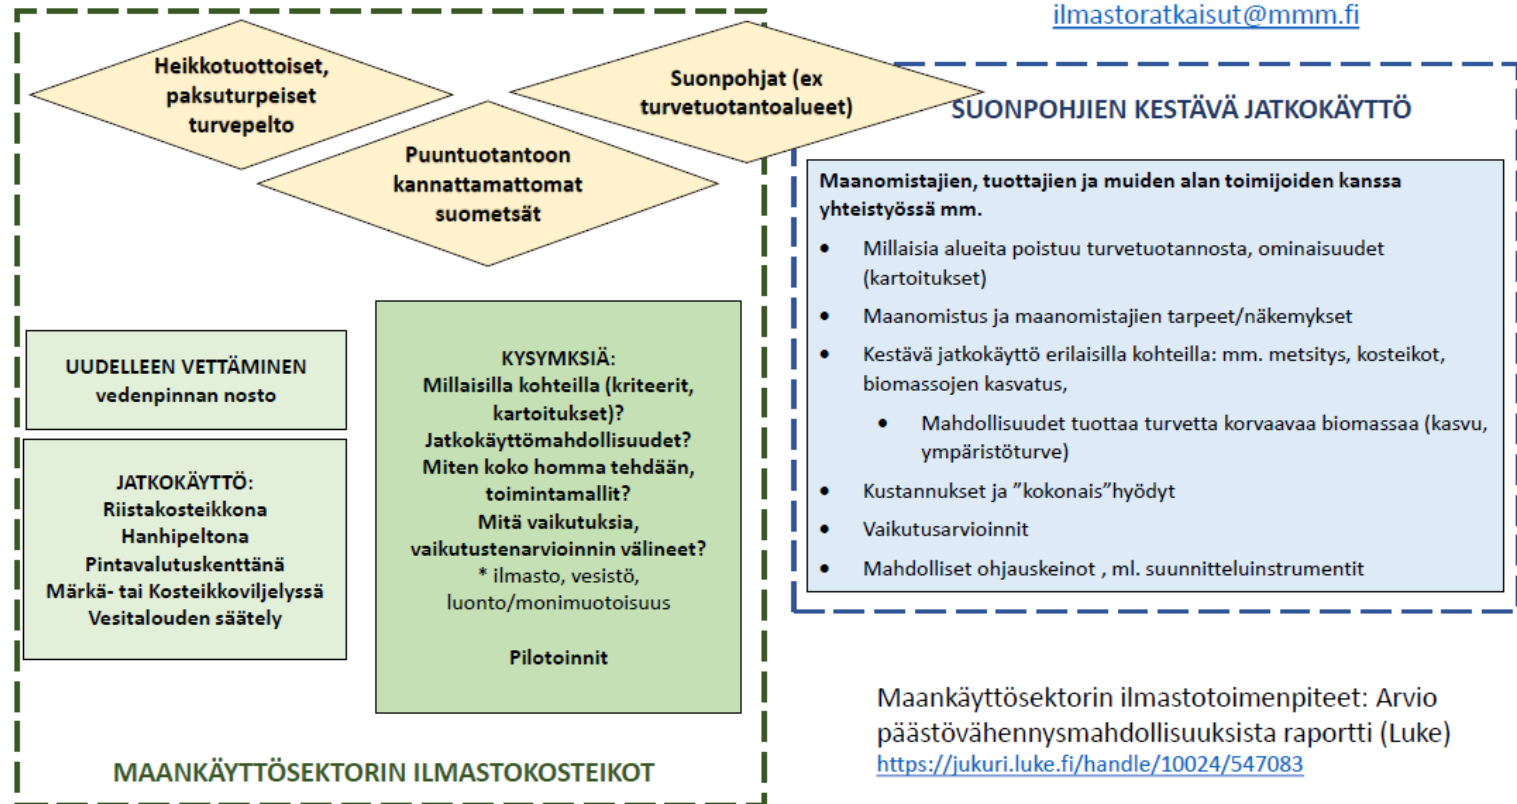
ilmastoratkaisut@mmm.fi

Heikkotuottoiset, paksuturpeiset turvepelto

Suonpohjat (ex turvetuotantoalueet)

Puuntuotantoon kannattamattomat suometsät

SUONPOHJIEN KESTÄVÄ JATKOKÄYTTÖ

Maanomistajien, tuottajien ja muiden alan toimijoiden kanssa yhteistyössä mm.

- Millaisia alueita poistuu turvetuotannosta, ominaisuudet (kartoitukset)
- Maanomistus ja maanomistajien tarpeet/näkemykset
- Kestävä jatkokäyttö erilaisilla kohteilla: mm. metsitys, kosteikot, biomassojen kasvatus,
  - Mahdollisuudet tuottaa turvetta korvaavaa biomassaa (kasvu, ympäristöturve)
- Kustannukset ja ”kokonais”hyödyt
- Vaikutusarvioinnit
- Mahdolliset ohjauskeinot , ml. suunnitteluinstrumentit

UUDELLEEN VETTÄMINEN
vedenpinnan nosto

JATKOKÄYTTÖ:
Riistakosteikkona
Hanhipeltona
Pintavalutuskenttänä
Märkä- tai Kosteikkoviljelyssä
Vesitalouden säätely

KYSYMKSIÄ:
Millaisilla kohteilla (kriteerit, kartoitukset)?
Jatkokäyttömahdollisuudet?
Miten koko homma tehdään, toimintamallit?
Mitä vaikutuksia, vaikutustenarvioinnin välineet?
* ilmasto, vesistö, luonto/monimuotoisuus

Pilotoinnit

Maankäyttösektorin ilmastotoimenpiteet: Arvio päästövähennysmahdollisuuksista raportti (Luke)
https://jukuri.luke.fi/handle/10024/547083

MAANKÄYTTÖSEKTORIN ILMASTOKOSTEIKOT